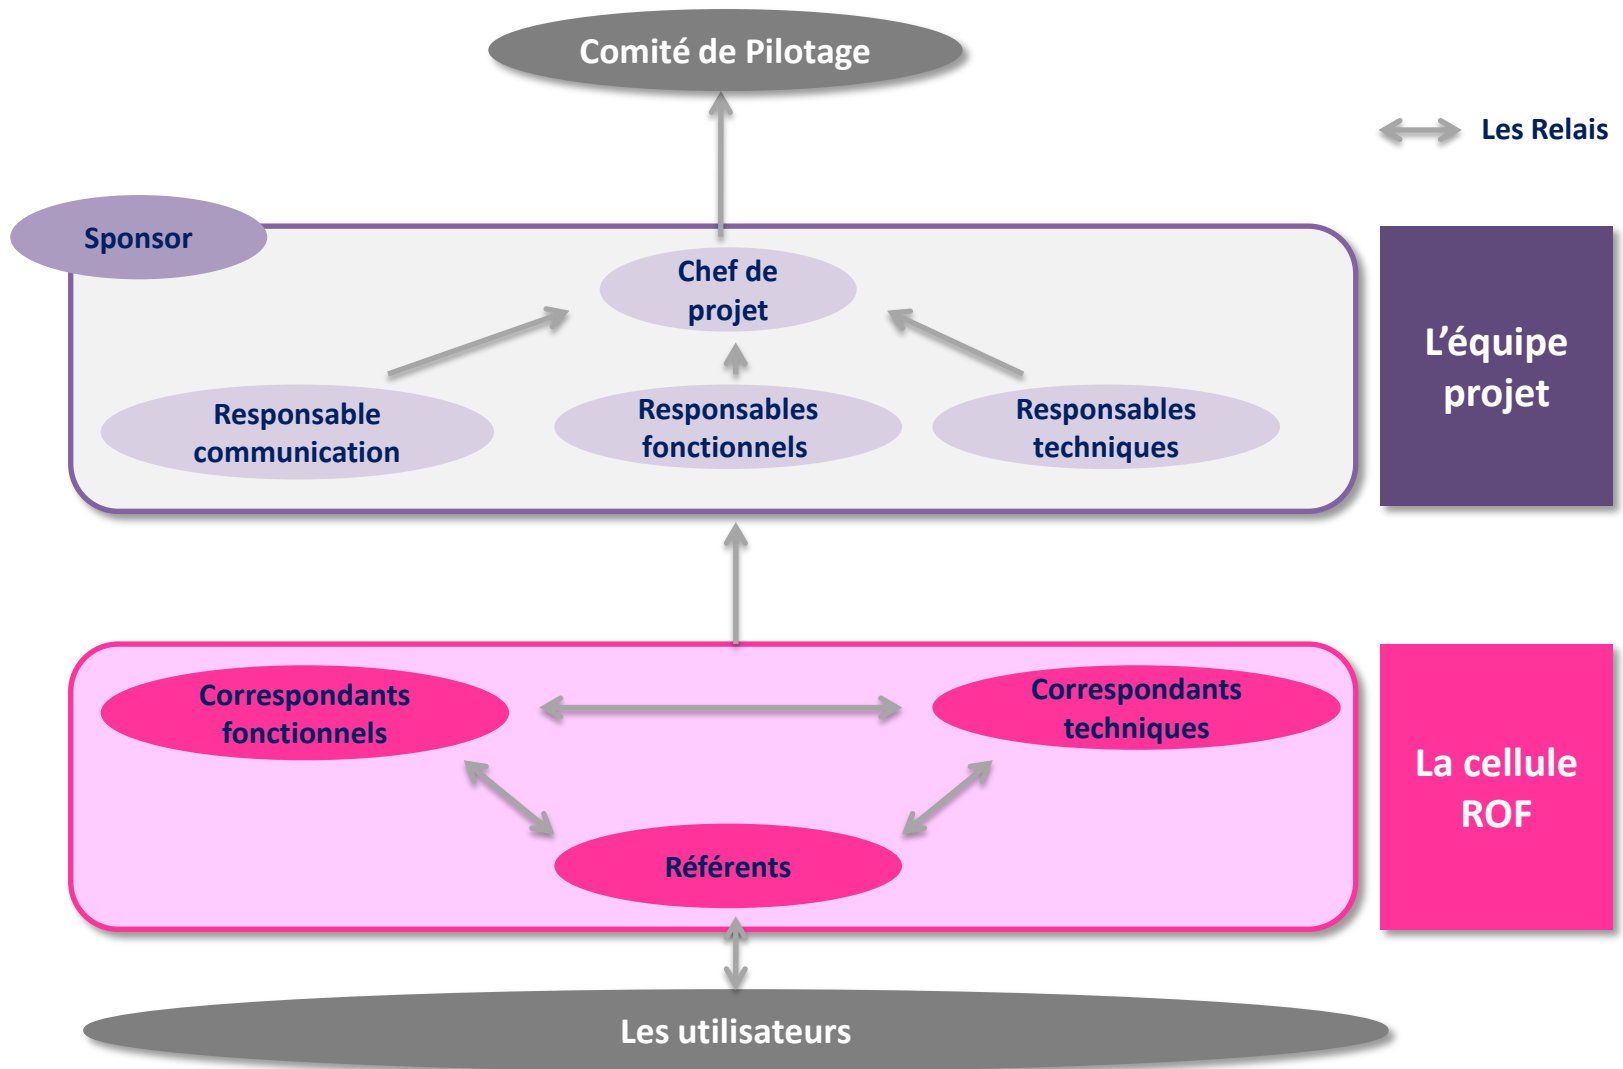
Comité de Pilotage

Les Relais

Sponsor

Chef de projet

Responsable communication

Responsables fonctionnels

Responsables techniques

L'équipe projet

Correspondants fonctionnels

Correspondants techniques

Référents

La cellule ROF

Les utilisateurs